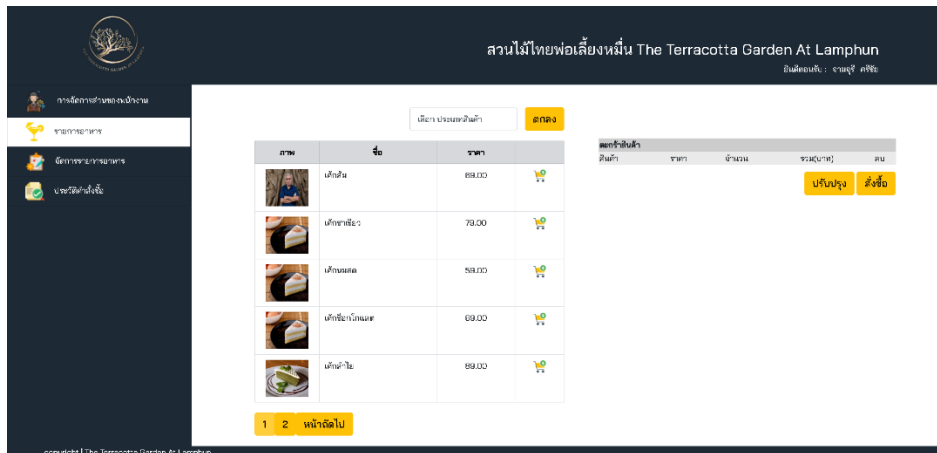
สวนไม้ไทยพ่อเลี้ยงหมื่น The Terracotta Garden At Lamphun
ยินดีต้อนรับ : รามคุรี ศรีชัย

การจัดการข้อมูลพนักงาน
รายการอาหาร
จัดการรายการอาหาร
ประวัติคำสั่งซื้อ

เลือก ประเภทสินค้า
ตกลง

| ภาพ | ชื่อ | ราคา | |
|---|---|---|---|
| | เค้กส้ม | 69.00 | |
| | เค้กชาเขียว | 79.00 | |
| | เค้กนมสด | 59.00 | |
| | เค้กช็อกโกแลต | 69.00 | |
| | เค้กลำไย | 89.00 | |

1 2 หน้าถัดไป

ตะกร้าสินค้า
| สินค้า | ราคา | จำนวน | รวม(บาท) | ลบ |
|---|---|---|---|---|

ปรับปรุง สั่งซื้อ

copyright | The Terracotta Garden At Lamphun